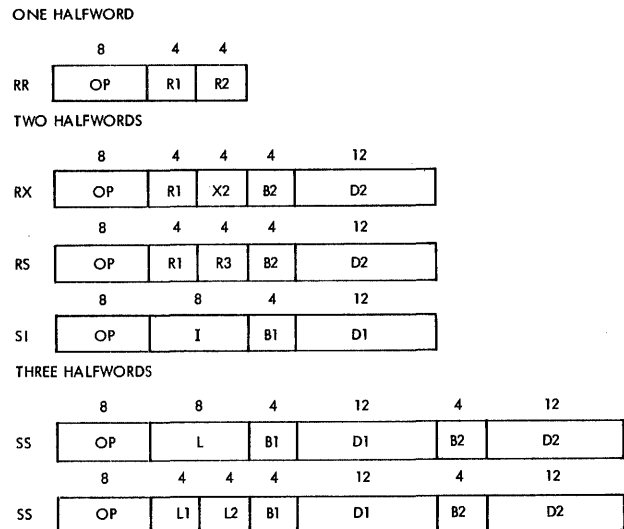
ONE HALFWORD

8 4 4

RR | OP | R1 | R2

TWO HALFWORDS

8 4 4 4 12

RX | OP | R1 | X2 | B2 | D2

8 4 4 4 12

RS | OP | R1 | R3 | B2 | D2

8 8 4 12

SI | OP | I | B1 | D1

THREE HALFWORDS

8 8 4 12 4 12

SS | OP | L | B1 | D1 | B2 | D2

8 4 4 4 12 4 12

SS | OP | L1 | L2 | B1 | D1 | B2 | D2